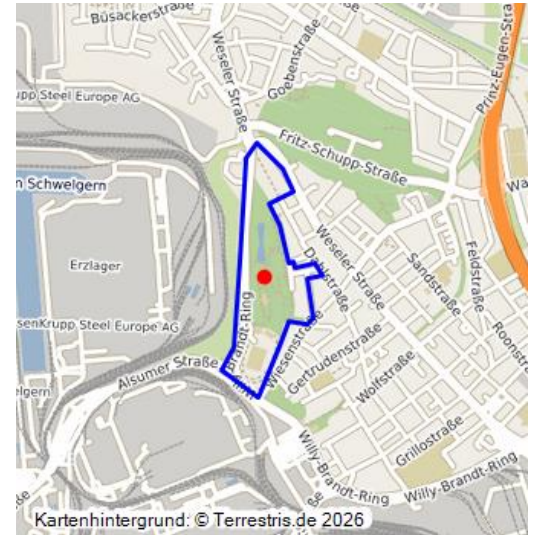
Büsackerstraße
Weseler Straße
Goebenstraße
Prinz-Eugen-Stra
upp Steel Europe AG
Fritz-Schupp-Straße
n Schwelgern
Wa
Erzlager
Weseler Straße
Dorstraße
Sandstraße
Feldstraße
senKrupp Steel Europe AG
Brandt-Ring
Wiesenstraße
Gertrudenstraße
Roonstr
Alsumer Straße
Wolfstraße
elgern
Grillostraße
Willy-Brandt-Ring
Willy-Brandt-Ring
Kartenhintergrund: © Terrestris.de 2026